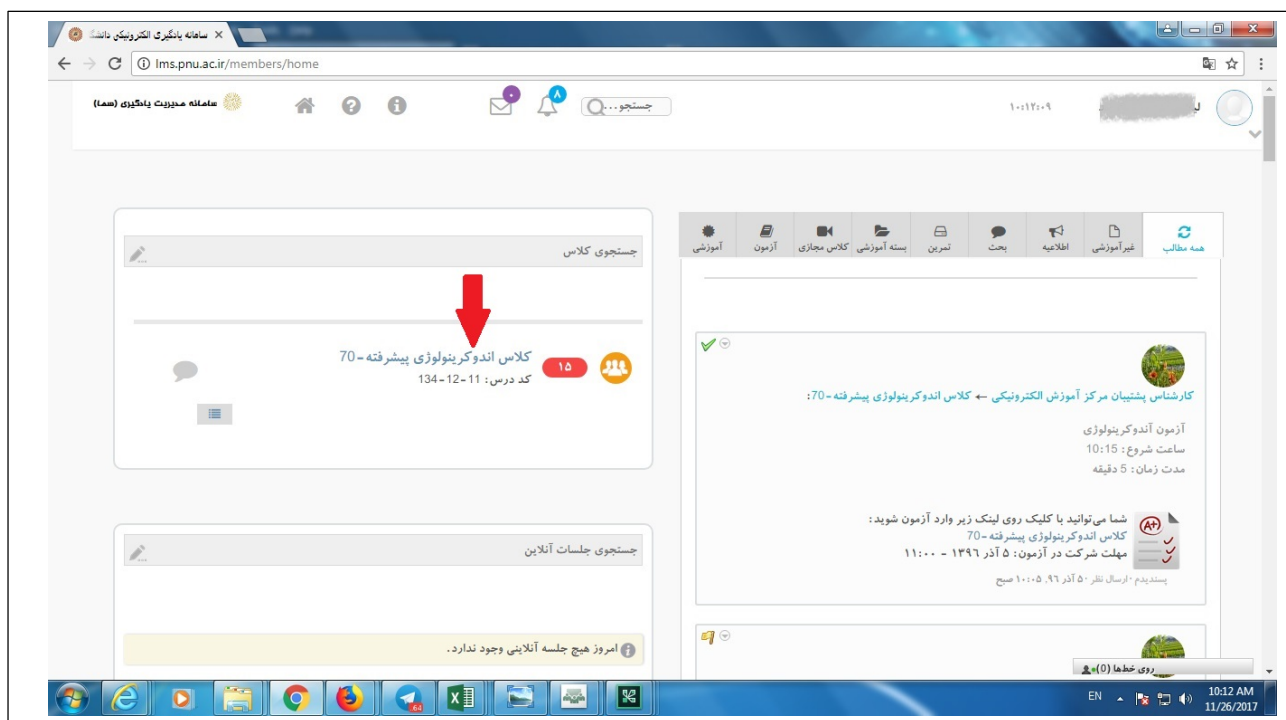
سامانه یادگیری الکترونیکی دانشگ ×

lms.pnu.ac.ir/members/home

سامانه مدیریت یادگیری (سما)

۸

جستجو...

۱۰:۱۲:۰۹

جستجوی کلاس

کلاس اندوکرینولوژی پیشرفته-70

۱۵

کد درس: 11-12-134

جستجوی جلسات آنلاین

امروز هیچ جلسه آنلاینی وجود ندارد.

همه مطالب | غیرآموزشی | اطلاعیه | بحث | تمرین | بسته آموزشی | کلاس مجازی | آزمون | آموزشی

کارشناس پشتیبان مرکز آموزش الکترونیکی ← کلاس اندوکرینولوژی پیشرفته-70:

آزمون آندوکرینولوژی
ساعت شروع: 10:15
مدت زمان: 5 دقیقه

شما می‌توانید با کلیک روی لینک زیر وارد آزمون شوید:
کلاس اندوکرینولوژی پیشرفته-70
مهلت شرکت در آزمون: ۵ آذر ۱۳۹۶ - ۱۱:۰۰

پسندیدم · ارسال نظر · ۵ آذر ۹۶، ۱۰:۰۵ صبح

روی خطها (0)

EN 10:12 AM 11/26/2017